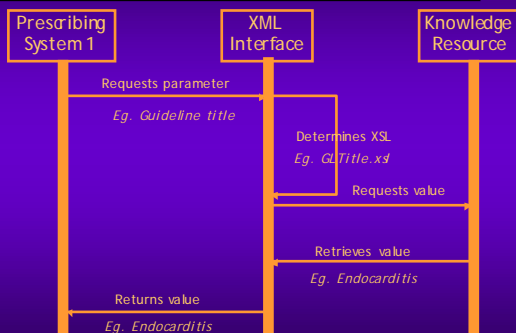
Prescribing System 1

XML Interface

Knowledge Resource

Requests parameter

Eg. Guideline title

Determines XSL

Eg. GLTitle.xsl

Requests value

Retrieves value

Eg. Endocarditis

Returns value

Eg. Endocarditis